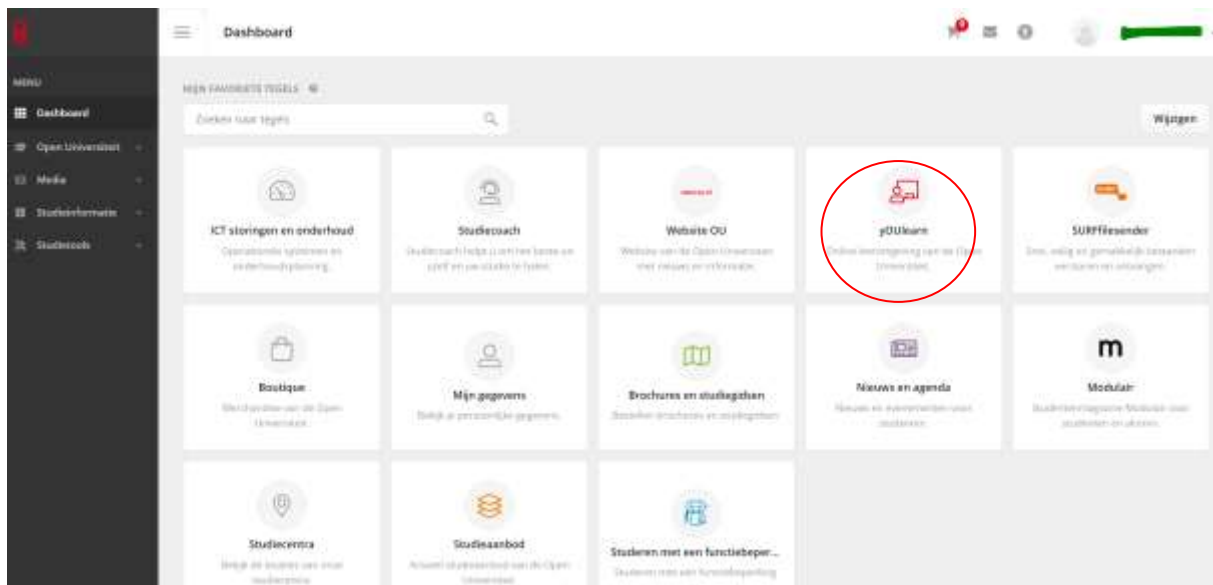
Dashboard

MENU

Dashboard

Open Universiteit

Media

Studieinformatie

Studietools

MIJN FAVORIETE TEGELS

Zoeken naar tegels

Wijzigen

ICT storingen en onderhoud

Operationele systemen en onderhoudsplanning

Studiecoach

Studiecoach helpt je om het beste en zelf en je studie te halen

Website OU

Website van de Open Universiteit met nieuws en informatie

yOUlearn

Online leeromgeving van de Open Universiteit

SURFfilesender

Snel, veilig en gemakkelijk bestanden versturen en ontvangen

Boutique

Merchandise van de Open Universiteit

Mijn gegevens

Bekijk je persoonlijke gegevens

Brochures en studiegidsen

Bestellen brochures en studiegidsen

Nieuws en agenda

Nieuws en evenementen voor studenten

m

Modulair

Studentenmagazine Modulair voor studenten en alumni

Studiecentra

Bekijk de locaties van onze studiecentra

Studieaanbod

Actueel studieaanbod van de Open Universiteit

Studeren met een functiebeper...

Studeren met een functiebeperking